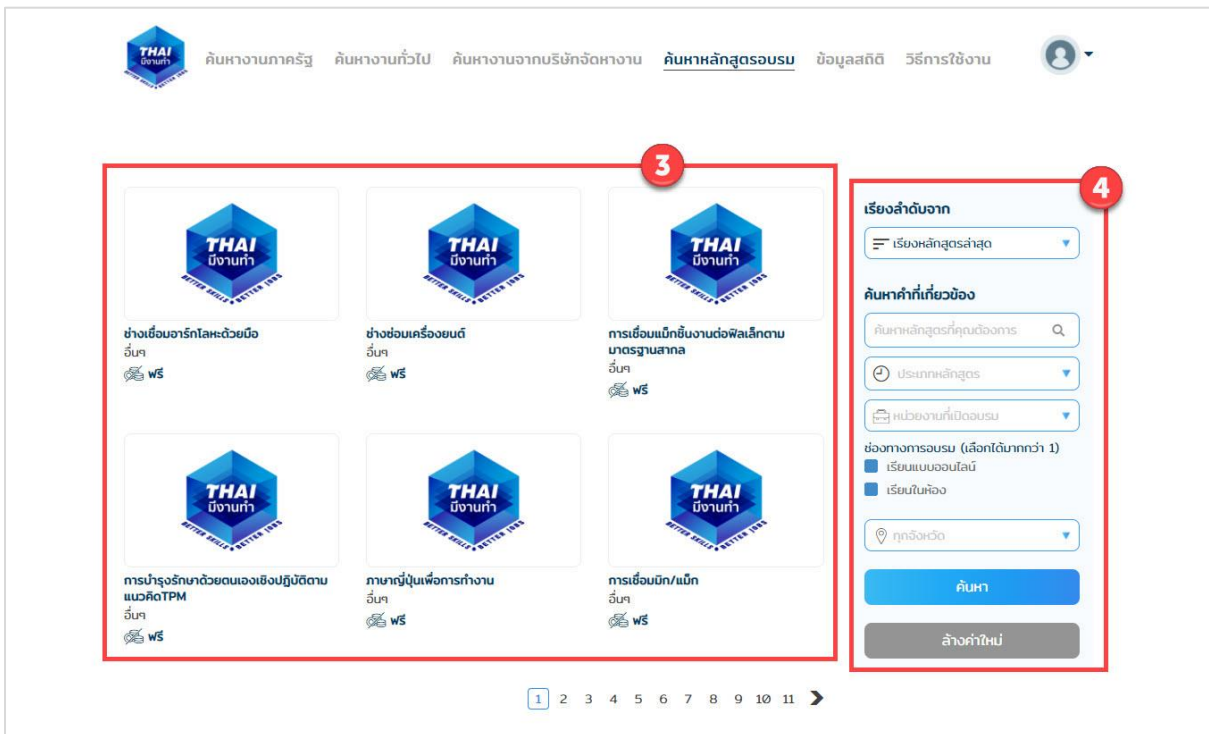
THAI มีงานทำ BETTER SKILLS BETTER JOBS

ค้นหางานภาครัฐ ค้นหางานทั่วไป ค้นหางานจากบริษัทจัดหางาน ค้นหาหลักสูตรอบรม ข้อมูลสถิติ วิธีการใช้งาน

3

THAI มีงานทำ BETTER SKILLS BETTER JOBS

ช่างเชื่อมอาร์กโลหะด้วยมือ
อื่นๆ
ฟรี

THAI มีงานทำ BETTER SKILLS BETTER JOBS

ช่างซ่อมเครื่องยนต์
อื่นๆ
ฟรี

THAI มีงานทำ BETTER SKILLS BETTER JOBS

การเชื่อมแม็กชิ้นงานต่อฟิลเล็ทตามมาตรฐานสากล
อื่นๆ
ฟรี

THAI มีงานทำ BETTER SKILLS BETTER JOBS

การบำรุงรักษาด้วยตนเองเชิงปฏิบัติตามแนวคิดTPM
อื่นๆ
ฟรี

THAI มีงานทำ BETTER SKILLS BETTER JOBS

ภาษาญี่ปุ่นเพื่อการทำงาน
อื่นๆ
ฟรี

THAI มีงานทำ BETTER SKILLS BETTER JOBS

การเชื่อมทิก/แม็ก
อื่นๆ
ฟรี

4

เรียงลำดับจาก
เรียงหลักสูตรล่าสุด

ค้นหาคำที่เกี่ยวข้อง
ค้นหาหลักสูตรที่คุณต้องการ
ประเภทหลักสูตร
หน่วยงานที่เปิดอบรม
ช่องทางการอบรม (เลือกได้มากกว่า 1)
เรียนแบบออนไลน์
เรียนในห้อง
ทุกจังหวัด
ค้นหา
ล้างค่าใหม่

1 2 3 4 5 6 7 8 9 10 11